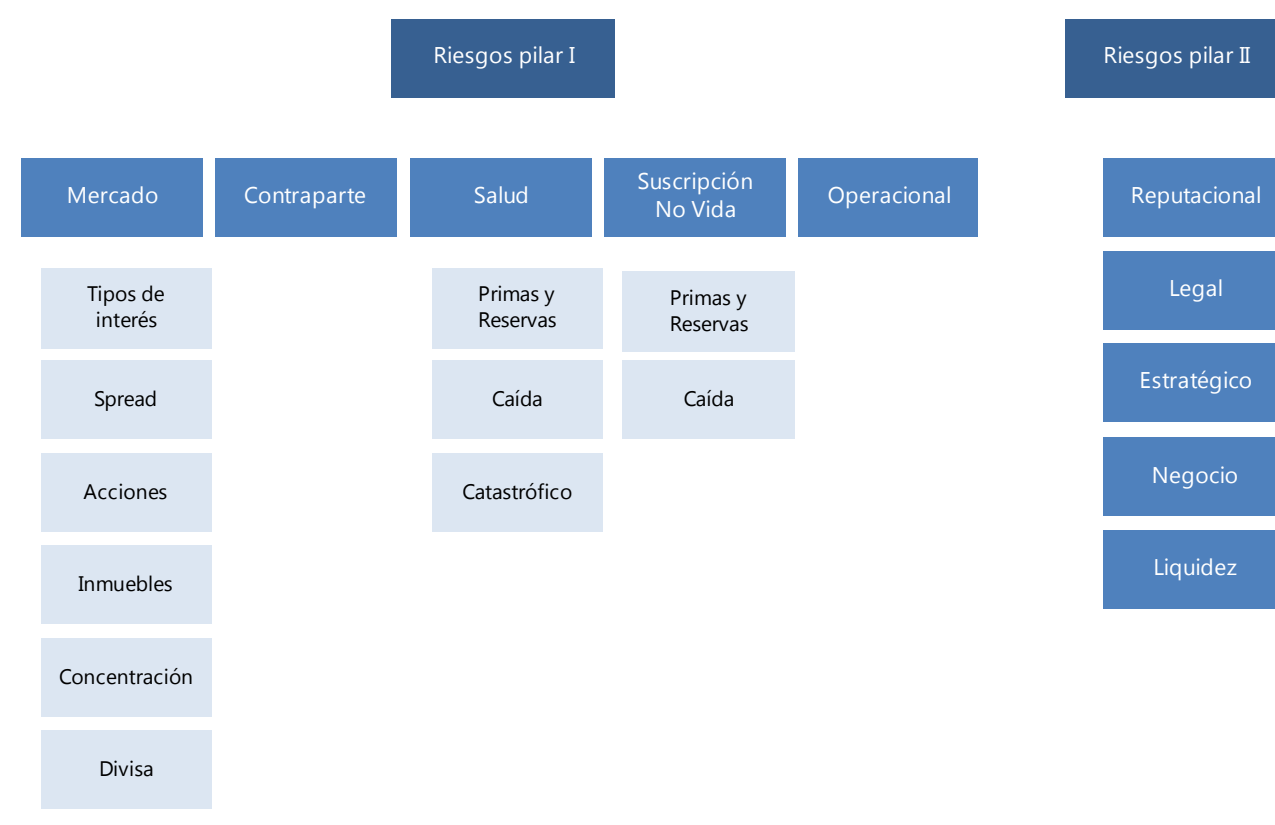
Riesgos pilar I

Mercado

Tipos de interés

Spread

Acciones

Inmuebles

Concentración

Divisa

Contraparte

Salud

Primas y Reservas

Caída

Catastrófico

Suscripción No Vida

Primas y Reservas

Caída

Operacional

Riesgos pilar II

Reputacional

Legal

Estratégico

Negocio

Liquidez